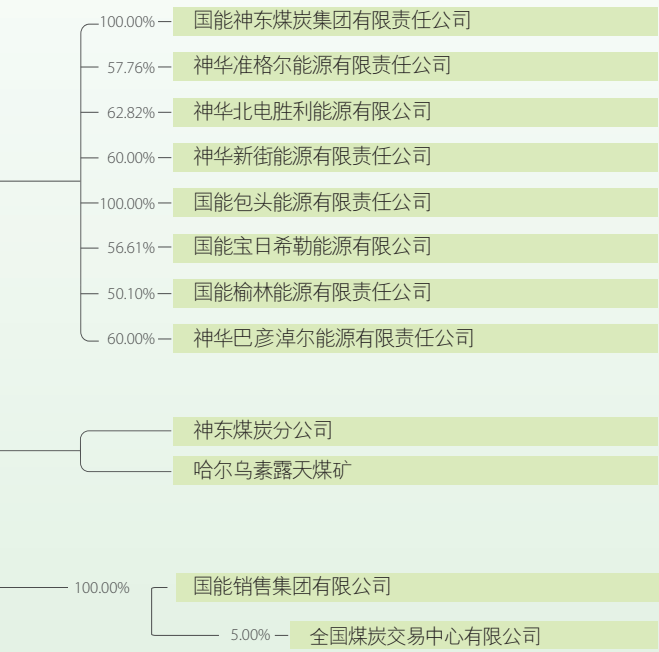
100.00% 国能神东煤炭集团有限责任公司
57.76% 神华准格尔能源有限责任公司
62.82% 神华北电胜利能源有限公司
60.00% 神华新街能源有限责任公司
100.00% 国能包头能源有限责任公司
56.61% 国能宝日希勒能源有限公司
50.10% 国能榆林能源有限责任公司
60.00% 神华巴彦淖尔能源有限责任公司

神东煤炭分公司
哈尔乌素露天煤矿

100.00% 国能销售集团有限公司
5.00% 全国煤炭交易中心有限公司